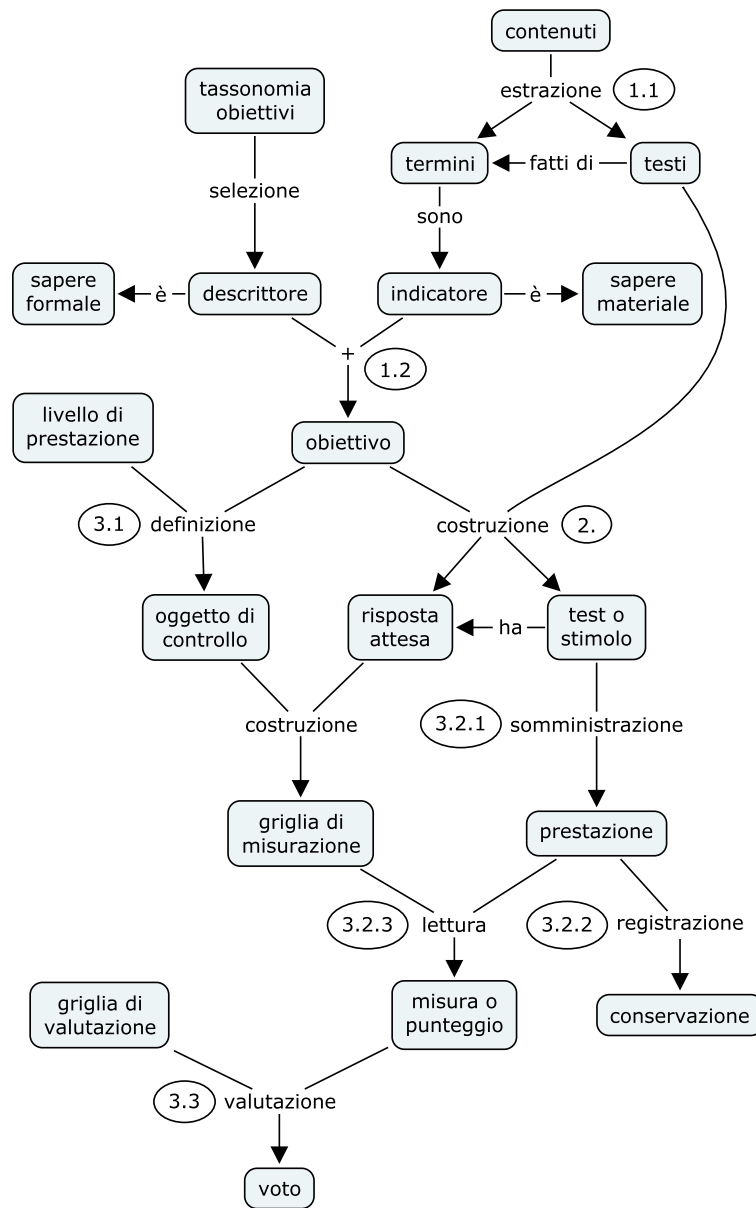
contenuti

estrazione 1.1

tassonomia obiettivi

termini fatti di testi

selezione

sono

sapere formale è descrittore

indicatore è sapere materiale

+ 1.2

livello di prestazione

obiettivo

3.1 definizione

costruzione 2.

oggetto di controllo

risposta attesa ha test o stimolo

costruzione

3.2.1 somministrazione

griglia di misurazione

prestazione

3.2.3 lettura

3.2.2 registrazione

griglia di valutazione

misura o punteggio

conservazione

3.3 valutazione

voto